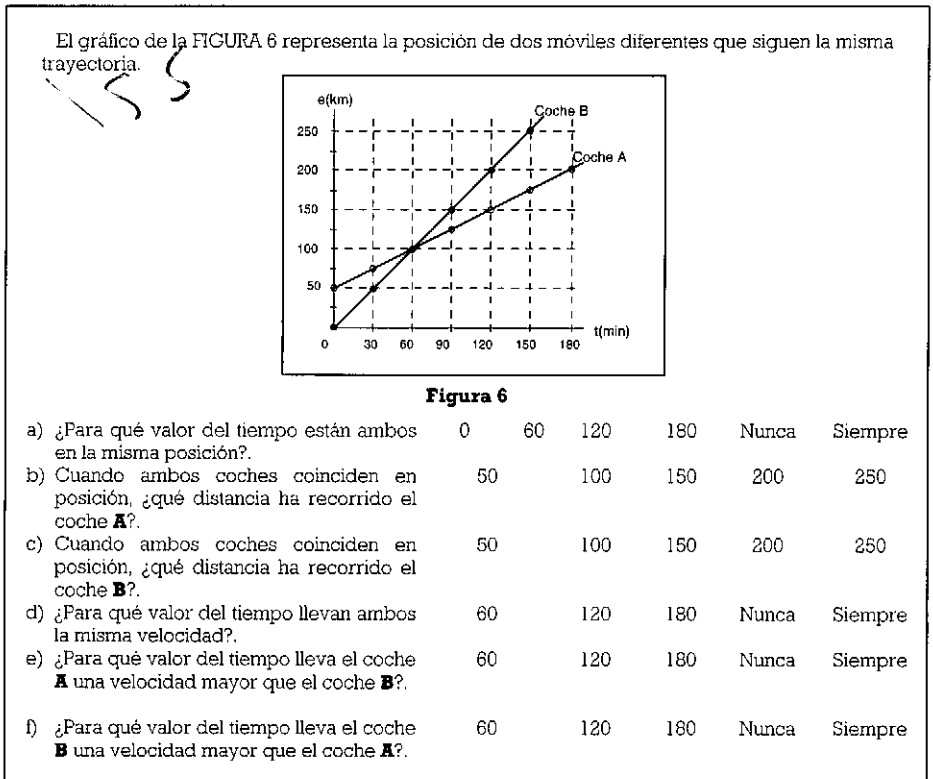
El gráfico de la FIGURA 6 representa la posición de dos móviles diferentes que siguen la misma trayectoria.

e(km)
250
200
150
100
50
0 30 60 90 120 150 180 t(min)
Coche B
Coche A

**Figura 6**

a) ¿Para qué valor del tiempo están ambos en la misma posición?. 0 60 120 180 Nunca Siempre

b) Cuando ambos coches coinciden en posición, ¿qué distancia ha recorrido el coche **A**?. 50 100 150 200 250

c) Cuando ambos coches coinciden en posición, ¿qué distancia ha recorrido el coche **B**?. 50 100 150 200 250

d) ¿Para qué valor del tiempo llevan ambos la misma velocidad?. 60 120 180 Nunca Siempre

e) ¿Para qué valor del tiempo lleva el coche **A** una velocidad mayor que el coche **B**?. 60 120 180 Nunca Siempre

f) ¿Para qué valor del tiempo lleva el coche **B** una velocidad mayor que el coche **A**?. 60 120 180 Nunca Siempre